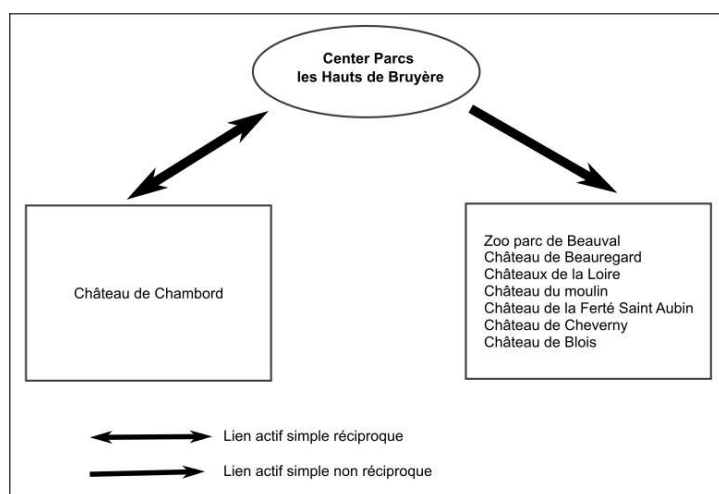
Center Parcs
les Hauts de Bruyère

Château de Chambord

Zoo parc de Beauval
Château de Beauregard
Châteaux de la Loire
Château du moulin
Château de la Ferté Saint Aubin
Château de Cheverny
Château de Blois

Lien actif simple réciproque

Lien actif simple non réciproque